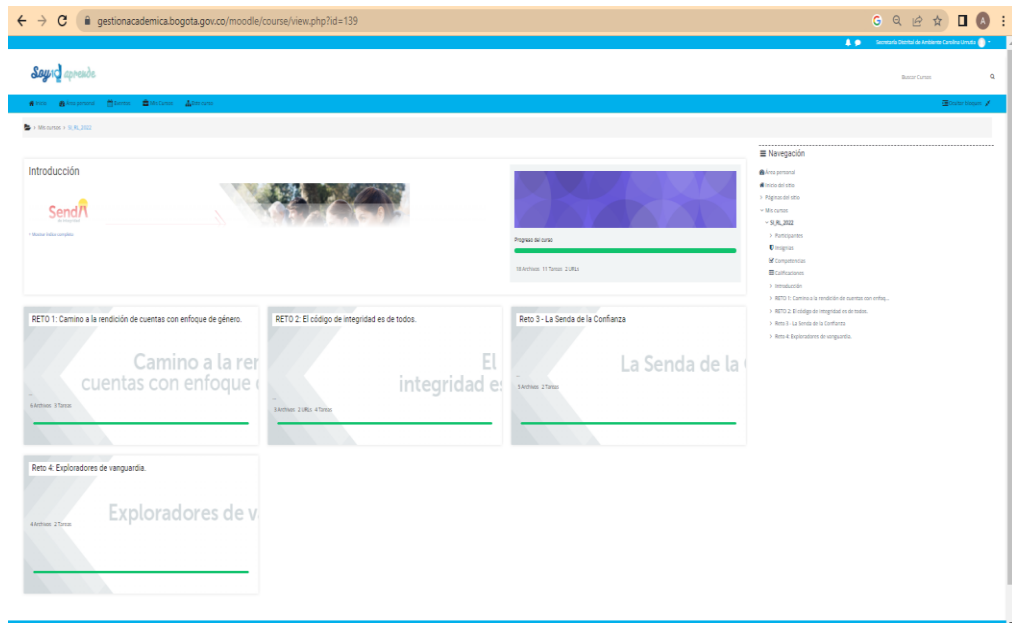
gestionacademica.bogota.gov.co/moodle/course/view.php?id=139

Secretaría Distrital de Ambiente Carolina Urrutia

Soy10 aprende

Buscar Cursos

Inicio Área personal Eventos Mis Cursos Este curso

Ocultar bloques

Mis cursos > SI_RL_2022

Introducción

Sendá

Mostrar todos completa

Progreso del curso

18 Archivos 11 Tareas 2 URLs

Navegación

Área personal
Inicio del sitio
Páginas del sitio
Mis cursos
SI_RL_2022
Participantes
Insignias
Competencias
Calificaciones
Introducción
RETO 1: Camino a la rendición de cuentas con enfoq...
RETO 2: El código de integridad es de todos.
Reto 3 - La Senda de la Confianza
Reto 4: Exploradores de vanguardia.

RETO 1: Camino a la rendición de cuentas con enfoque de género.

Camino a la ren cuentas con enfoque

6 Archivos 3 Tareas

RETO 2: El código de integridad es de todos.

El integridad es

3 Archivos 2 URLs 4 Tareas

Reto 3 - La Senda de la Confianza

La Senda de la

5 Archivos 2 Tareas

Reto 4: Exploradores de vanguardia.

Exploradores de v

4 Archivos 2 Tareas